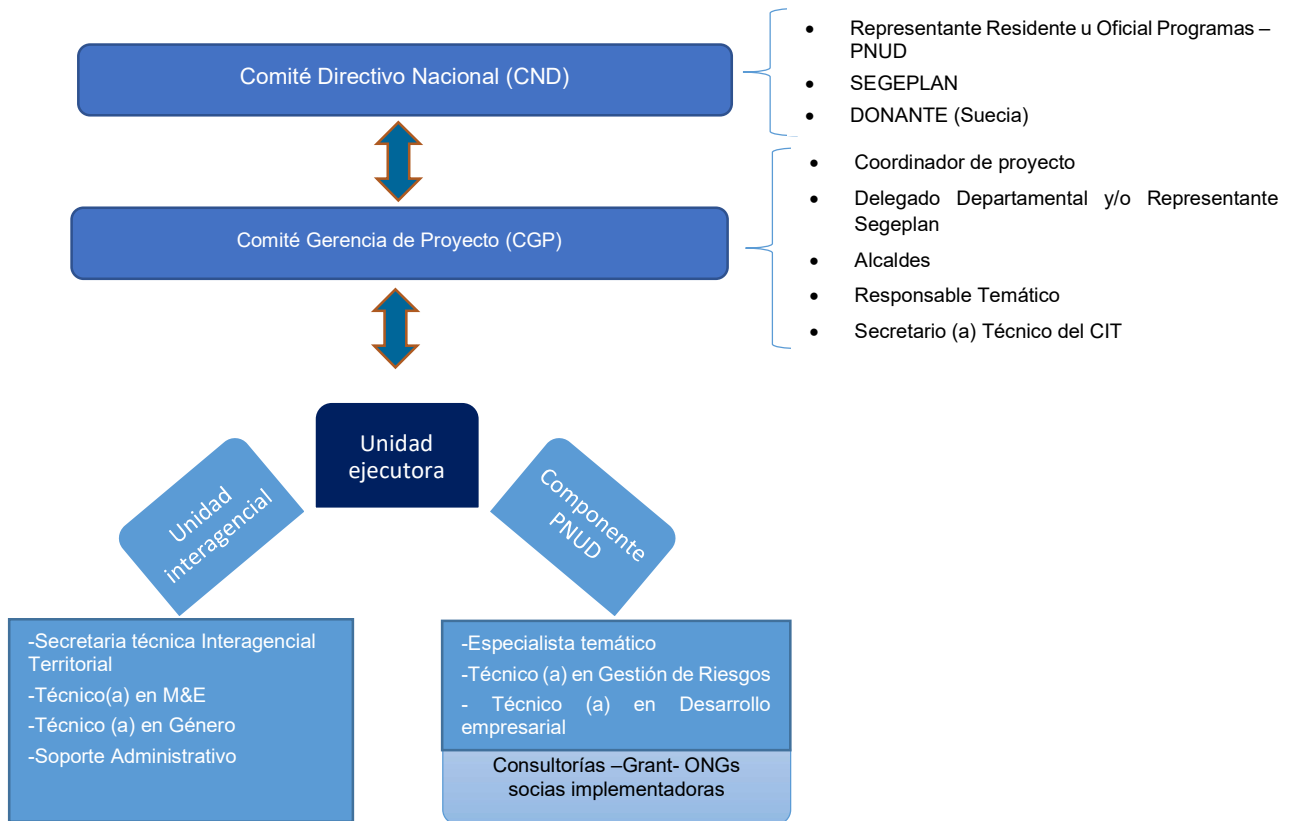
Comité Directivo Nacional (CND)

- Representante Residente u Oficial Programas – PNUD
- SEGEPLAN
- DONANTE (Suecia)

Comité Gerencia de Proyecto (CGP)

- Coordinador de proyecto
- Delegado Departamental y/o Representante Segeplan
- Alcaldes
- Responsable Temático
- Secretario (a) Técnico del CIT

Unidad ejecutora

Unidad interagencial

Componente PNUD

-Secretaria técnica Interagencial Territorial
-Técnico(a) en M&E
-Técnico (a) en Género
-Soporte Administrativo

-Especialista temático
-Técnico (a) en Gestión de Riesgos
- Técnico (a) en Desarrollo empresarial

Consultorías –Grant- ONGs socias implementadoras